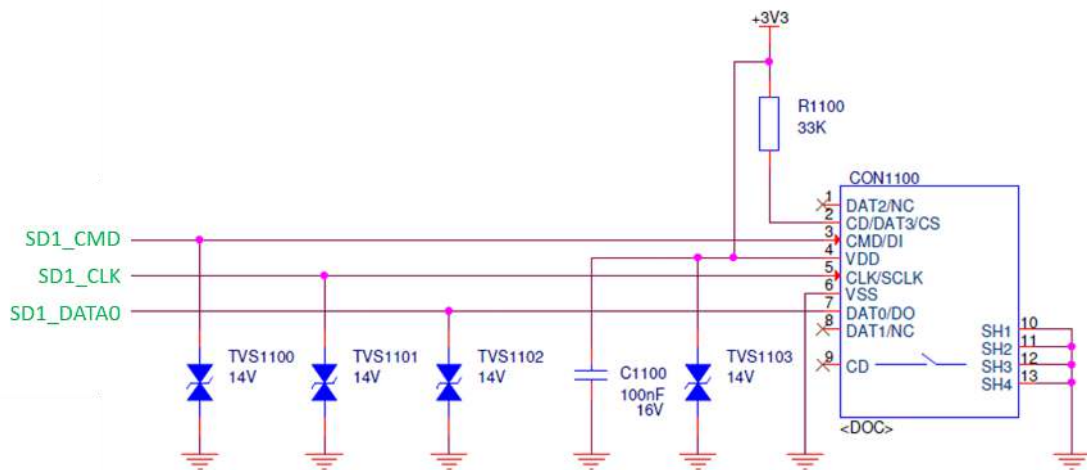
+3V3

R1100
33K

CON1100

SD1_CMD
SD1_CLK
SD1_DATA0

1 DAT2/NC
2 CD/DAT3/CS
3 CMD/DI
4 VDD
5 CLK/SCLK
6 VSS
7 DAT0/DO
8 DAT1/NC
9 CD

SH1 10
SH2 11
SH3 12
SH4 13

TVS1100
14V
TVS1101
14V
TVS1102
14V
C1100
100nF
16V
TVS1103
14V

<DOC>